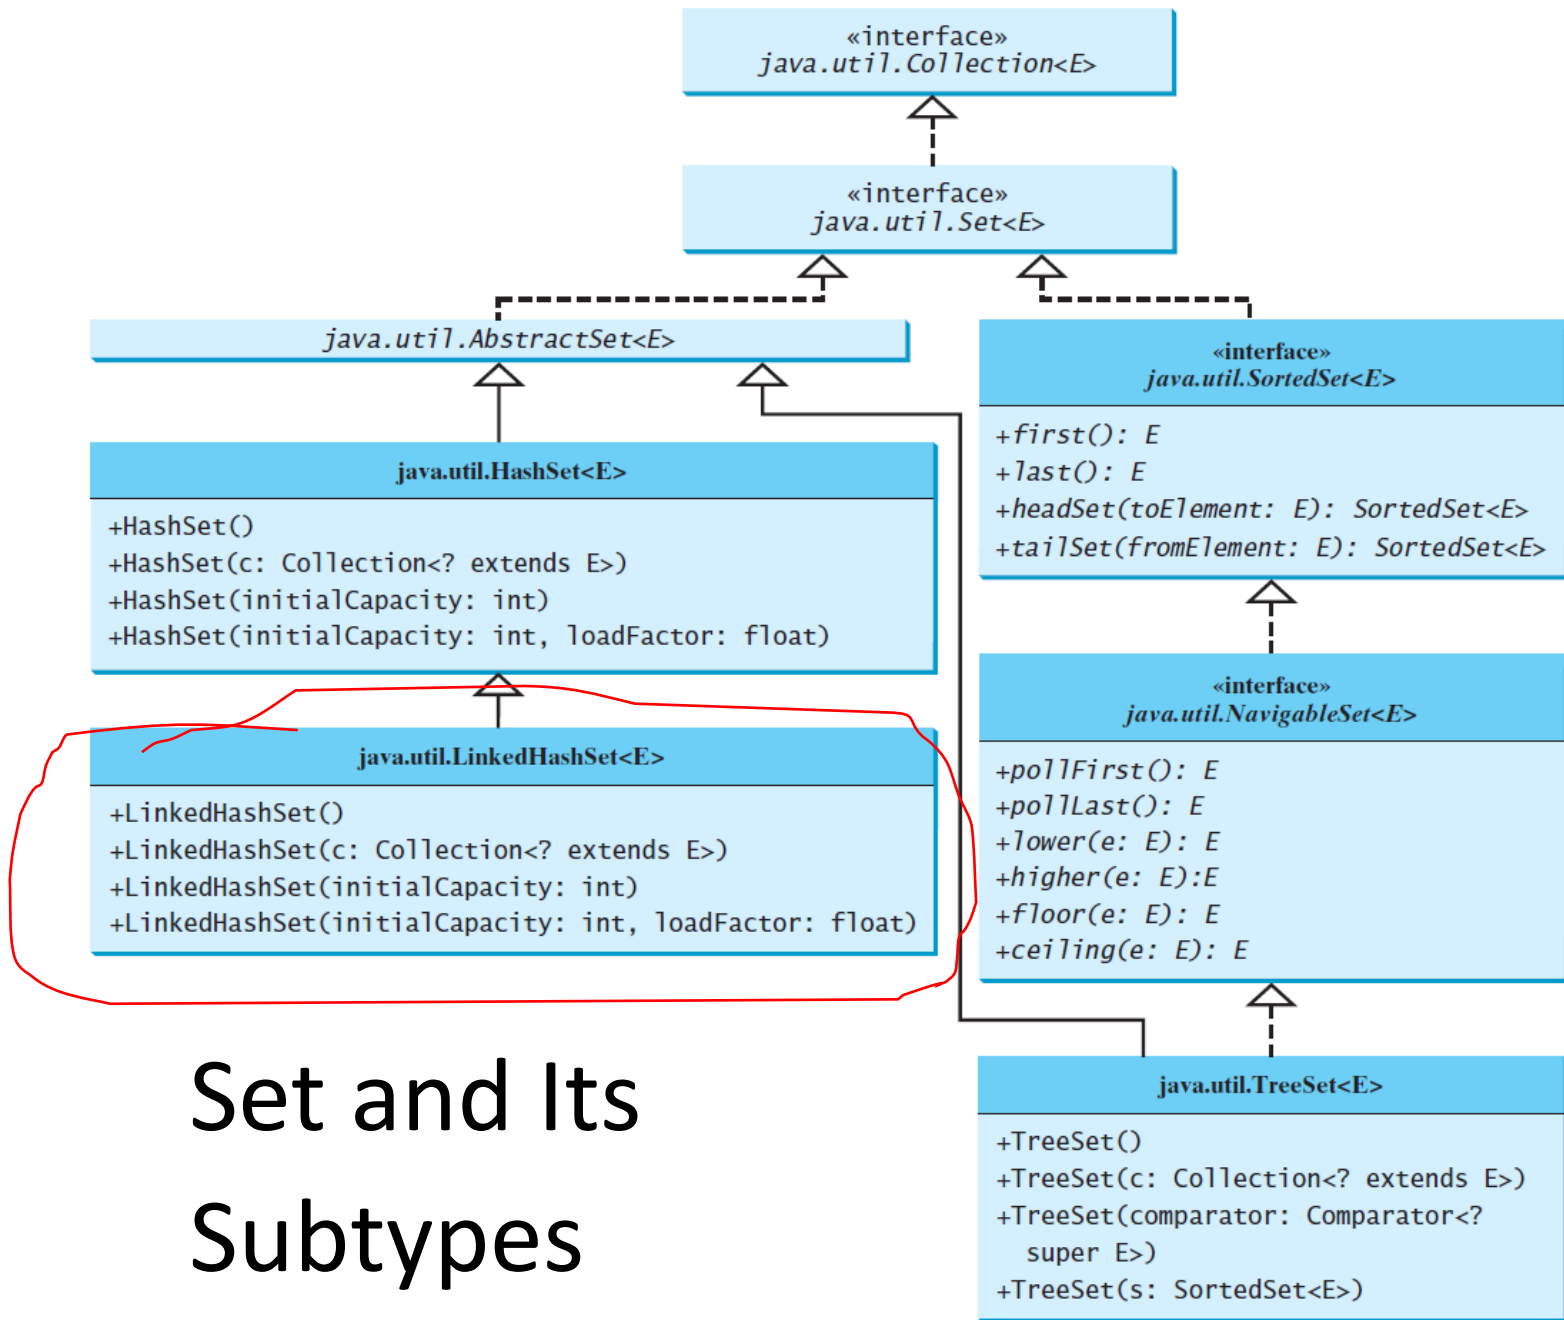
«interface»
java.util.Collection<E>

«interface»
java.util.Set<E>

java.util.AbstractSet<E>

«interface»
java.util.SortedSet<E>

+first(): E
+last(): E
+headSet(toElement: E): SortedSet<E>
+tailSet(fromElement: E): SortedSet<E>

java.util.HashSet<E>

+HashSet()
+HashSet(c: Collection<? extends E>)
+HashSet(initialCapacity: int)
+HashSet(initialCapacity: int, loadFactor: float)

«interface»
java.util.NavigableSet<E>

+pollFirst(): E
+pollLast(): E
+lower(e: E): E
+higher(e: E):E
+floor(e: E): E
+ceiling(e: E): E

java.util.LinkedHashSet<E>

+LinkedHashSet()
+LinkedHashSet(c: Collection<? extends E>)
+LinkedHashSet(initialCapacity: int)
+LinkedHashSet(initialCapacity: int, loadFactor: float)

java.util.TreeSet<E>

+TreeSet()
+TreeSet(c: Collection<? extends E>)
+TreeSet(comparator: Comparator<? super E>)
+TreeSet(s: SortedSet<E>)

Set and Its Subtypes